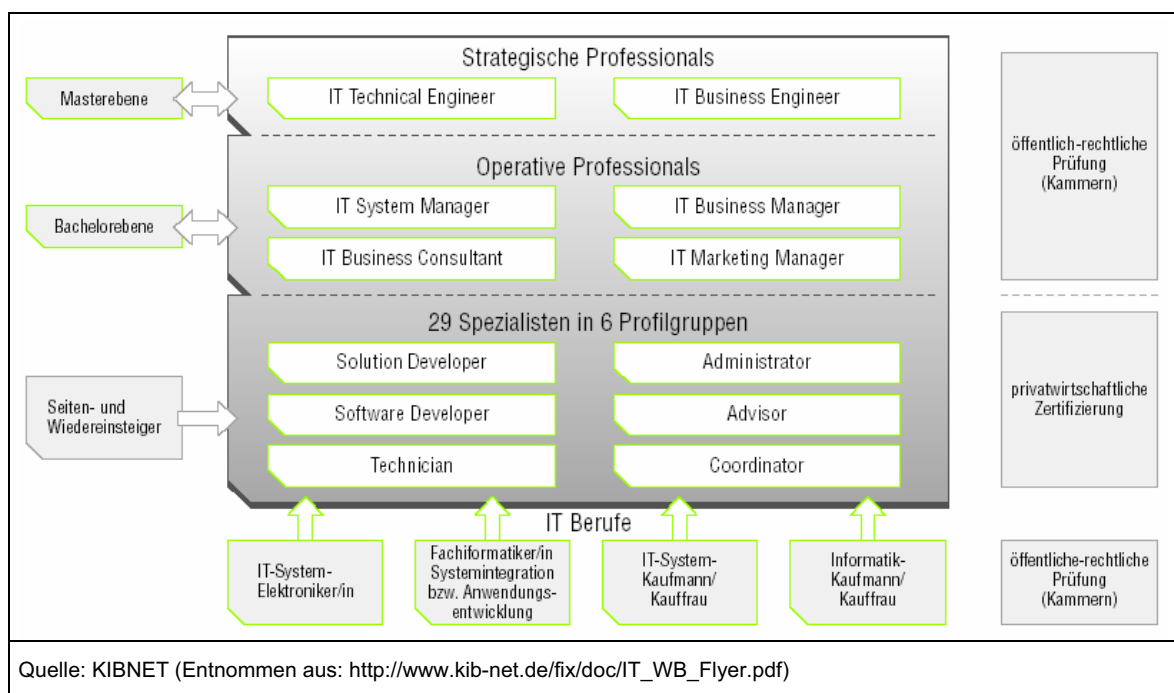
Strategische Professionals

Masterebene

IT Technical Engineer

IT Business Engineer

öffentlich-rechtliche Prüfung (Kammern)

Operative Professionals

Bachelorebene

IT System Manager

IT Business Manager

IT Business Consultant

IT Marketing Manager

29 Spezialisten in 6 Profilgruppen

Solution Developer

Administrator

Seiten- und Wiedereinsteiger

Software Developer

Advisor

privatwirtschaftliche Zertifizierung

Technician

Coordinator

IT Berufe

IT-System-Elektroniker/in

Fachiformatiker/in Systemintegration bzw. Anwendungsentwicklung

IT-System-Kaufmann/ Kauffrau

Informatik-Kaufmann/ Kauffrau

öffentliche-rechtliche Prüfung (Kammern)

Quelle: KIBNET (Entnommen aus: http://www.kib-net.de/fix/doc/IT_WB_Flyer.pdf)